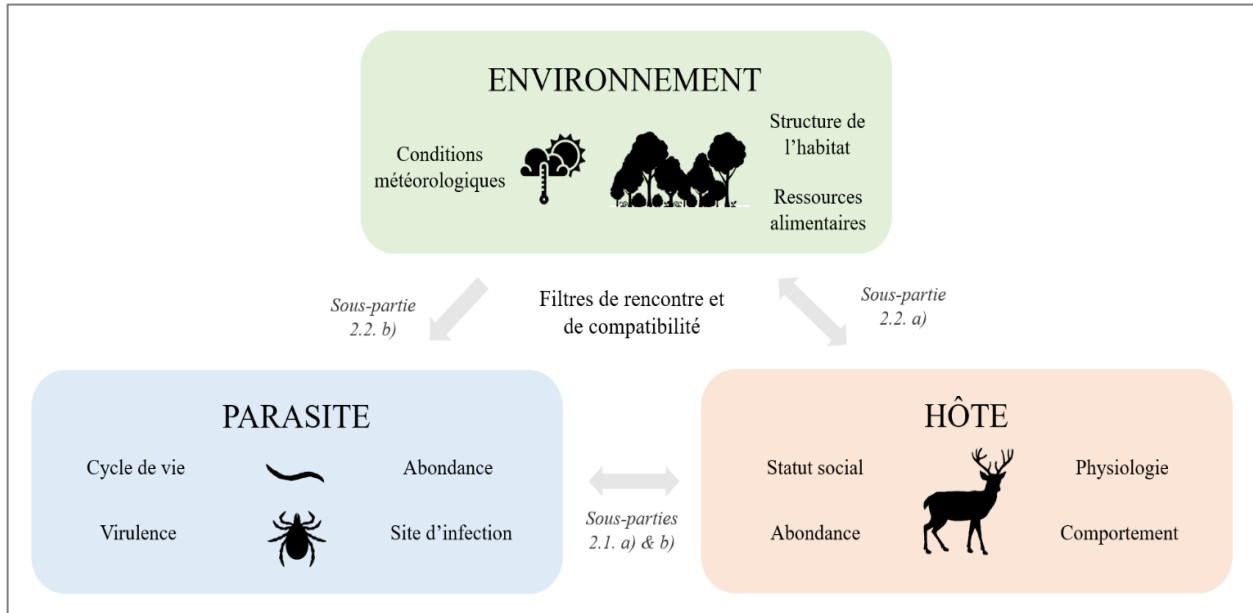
ENVIRONNEMENT

Conditions météorologiques

Structure de l'habitat

Ressources alimentaires

Sous-partie 2.2. b)

Filtres de rencontre et de compatibilité

Sous-partie 2.2. a)

PARASITE

Cycle de vie

Abondance

Virulence

Site d'infection

Sous-parties 2.1. a) & b)

HÔTE

Statut social

Physiologie

Abondance

Comportement